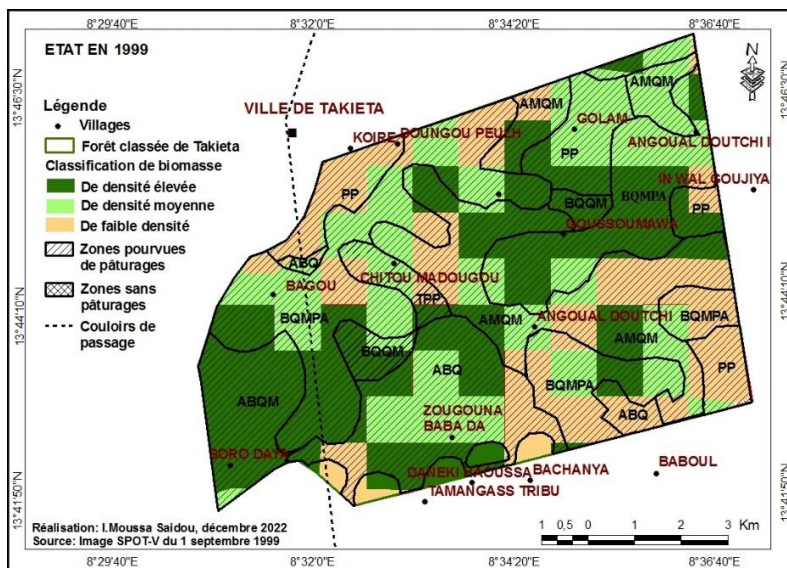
8°29'40"E 8°32'0"E 8°34'20"E 8°36'40"E

ETAT EN 1999

N

13°46'30"N

Légende
Villages
Forêt classée de Takieta
Classification de biomasse
De densité élevée
De densité moyenne
De faible densité
Zones pourvues de pâturages
Zones sans pâturages
Couloirs de passage

VILLE DE TAKIETA
KOIRE
DOUNGOU PEULH
AMQM
AMQM
GOLAM
ANGOUAL DOUTCHI I
PP
PP
IN WAL GOUJIYA
BQMPA
BQQM
PP
GOUSSOUMAWA
ABQ
CHITOU MADOUGOU
BAGOU
TPP
BQMPA
AMQM
ANGOUAL DOUTCHI
BQMPA
AMQM
BQQM
ABQ
ABQM
BQMPA
PP
ABQ
ZOUGOUNA BABA DA
SORO DAYA
DANEKI DAOUSSA
BACHANYA
BABOUL
TAMANGASS TRIBU

13°44'10"N
13°41'50"N

Réalisation: I.Moussa Saidou, décembre 2022
Source: Image SPOT-V du 1 septembre 1999

1 0,5 0 1 2 3 Km

8°29'40"E 8°32'0"E 8°34'20"E 8°36'40"E